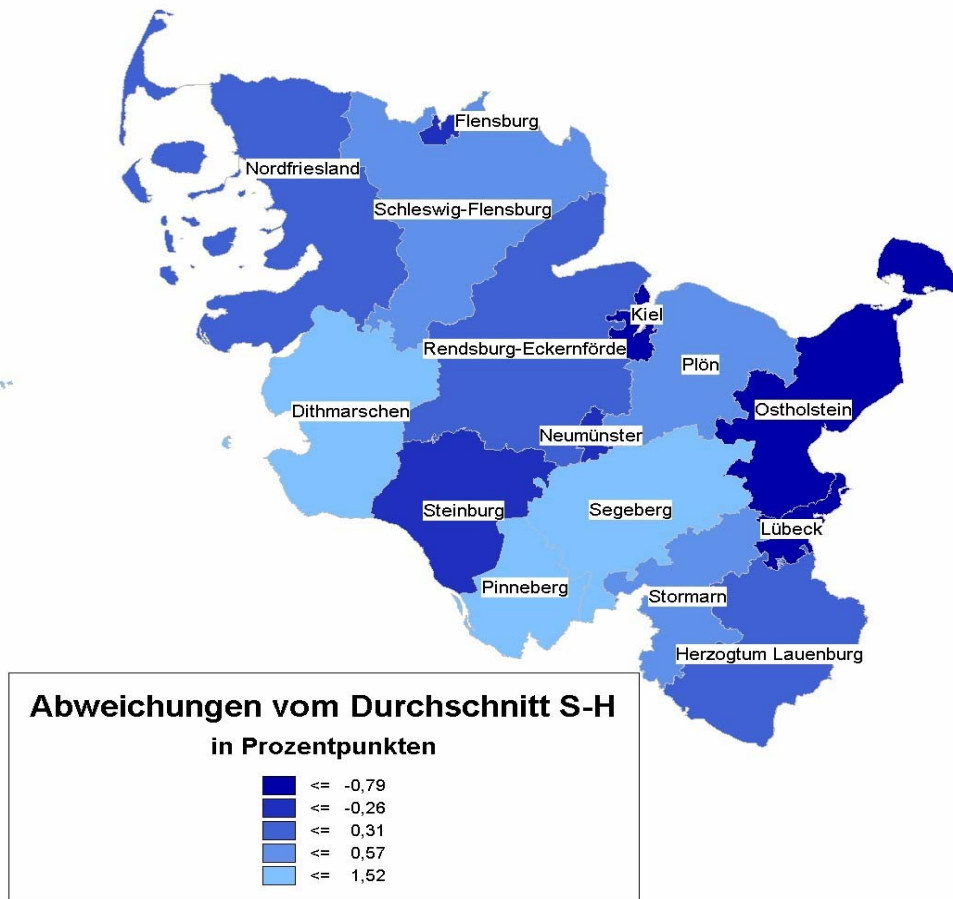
Flensburg
Nordfriesland
Schleswig-Flensburg
Kiel
Rendsburg-Eckernförde
Plön
Dithmarschen
Ostholstein
Neumünster
Steinburg
Segeberg
Lübeck
Pinneberg
Stormarn
Herzogtum Lauenburg

Abweichungen vom Durchschnitt S-H
in Prozentpunkten

<= -0,79
<= -0,26
<= 0,31
<= 0,57
<= 1,52